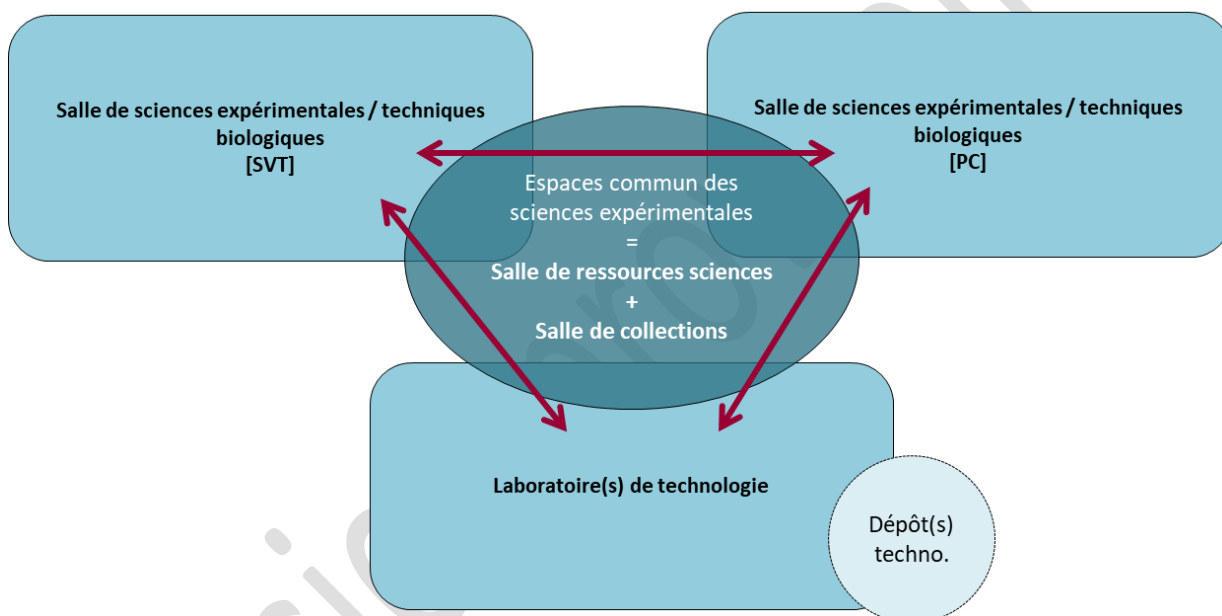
Salle de sciences expérimentales / techniques biologiques
[SVT]

Salle de sciences expérimentales / techniques biologiques
[PC]

Espaces commun des sciences expérimentales
=
Salle de ressources sciences
+
Salle de collections

Laboratoire(s) de technologie

Dépôt(s) techno.